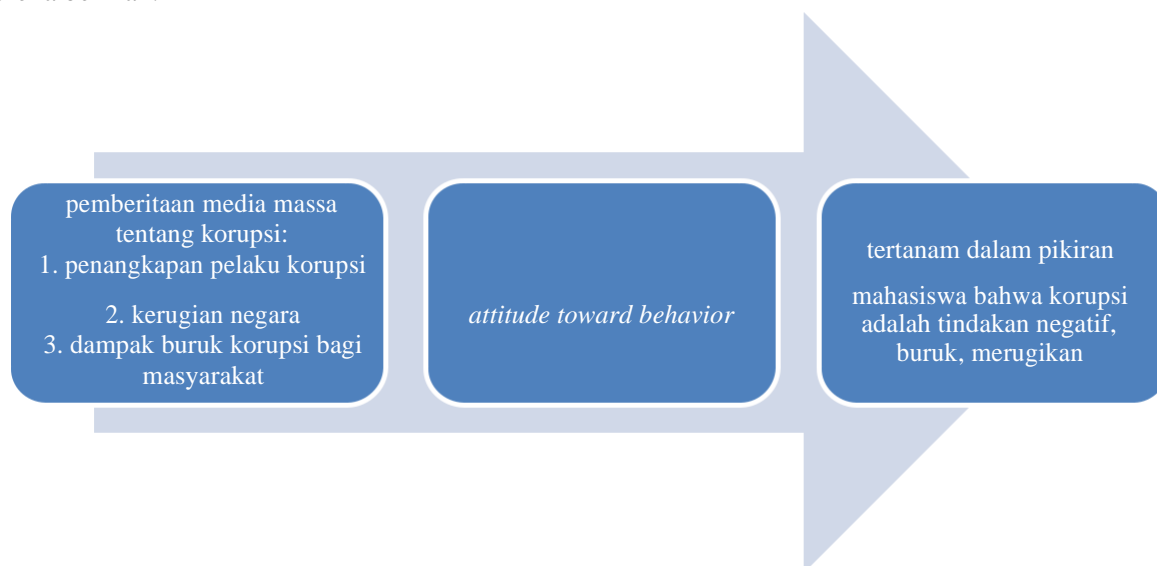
pemberitaan media massa tentang korupsi:
1. penangkapan pelaku korupsi

2. kerugian negara
3. dampak buruk korupsi bagi masyarakat

attitude toward behavior

tertanam dalam pikiran

mahasiswa bahwa korupsi adalah tindakan negatif, buruk, merugikan